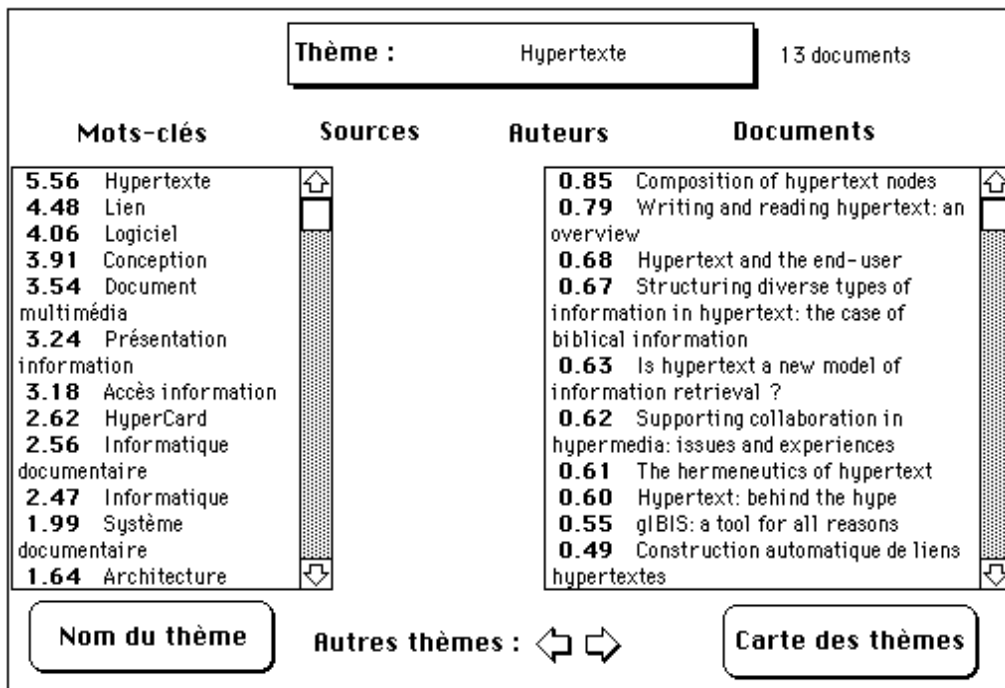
Thème : Hypertexte

13 documents

Mots-clés

Sources

Auteurs

Documents

5.56 Hypertexte
4.48 Lien
4.06 Logiciel
3.91 Conception
3.54 Document multimédia
3.24 Présentation information
3.18 Accès information
2.62 HyperCard
2.56 Informatique documentaire
2.47 Informatique
1.99 Système documentaire
1.64 Architecture

0.85 Composition of hypertext nodes
0.79 Writing and reading hypertext: an overview
0.68 Hypertext and the end-user
0.67 Structuring diverse types of information in hypertext: the case of biblical information
0.63 Is hypertext a new model of information retrieval ?
0.62 Supporting collaboration in hypermedia: issues and experiences
0.61 The hermeneutics of hypertext
0.60 Hypertext: behind the hype
0.55 gIBIS: a tool for all reasons
0.49 Construction automatique de liens hypertextes

Nom du thème

Autres thèmes :

Carte des thèmes